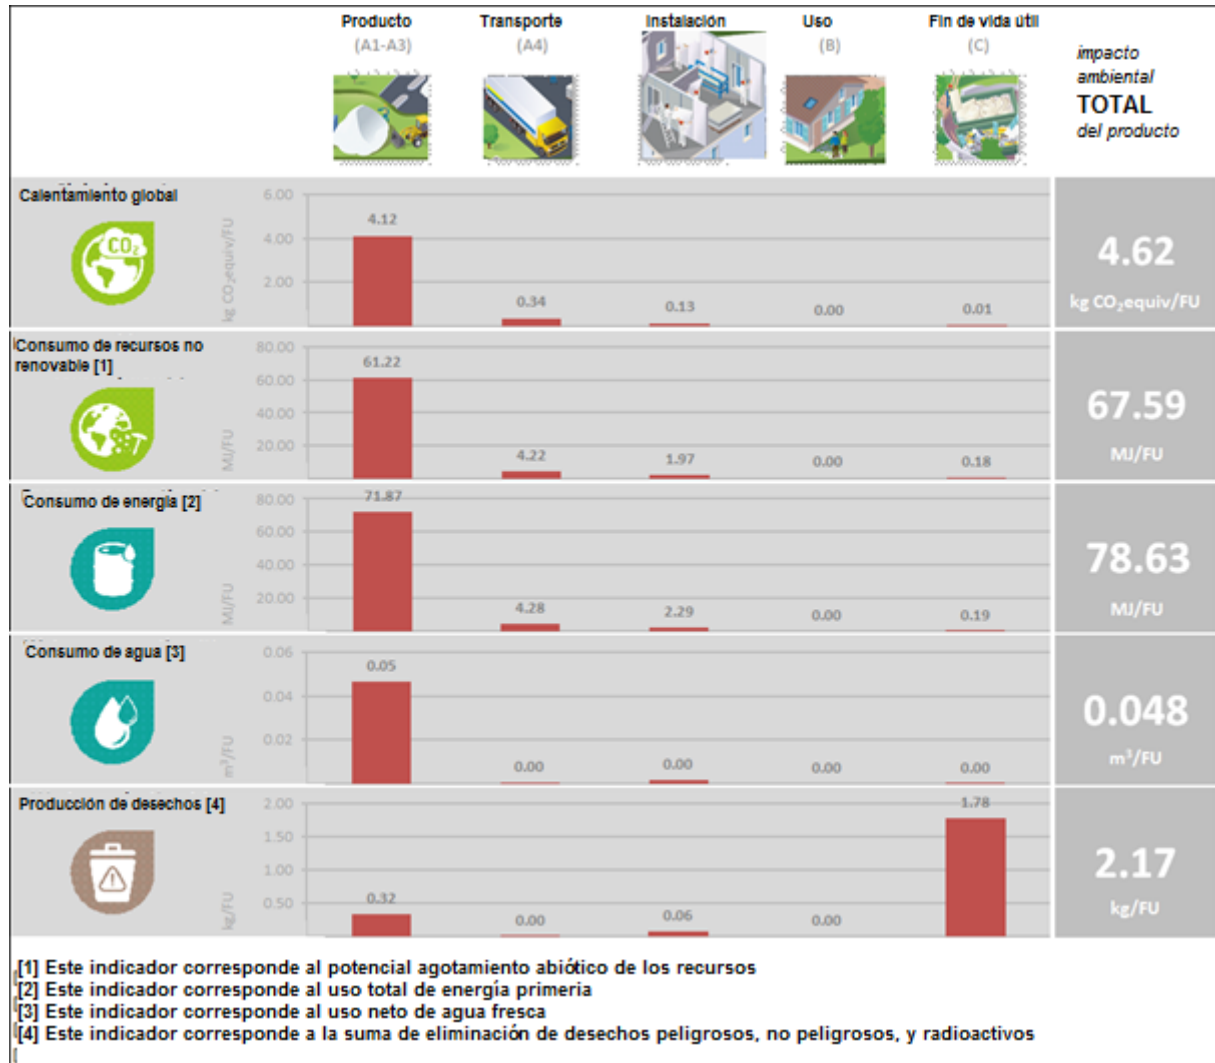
Producto (A1-A3)

Transporte (A4)

Instalación

Uso (B)

Fin de vida útil (C)

impacto ambiental TOTAL del producto

Calentamiento global

$CO_2$

6.00
4.00
2.00
kg $CO_2$equiv/FU

4.12
0.34
0.13
0.00
0.01

4.62
kg $CO_2$equiv/FU

Consumo de recursos no renovable [1]

80.00
60.00
40.00
20.00
MJ/FU

61.22
4.22
1.97
0.00
0.18

67.59
MJ/FU

Consumo de energía [2]

80.00
60.00
40.00
20.00
MJ/FU

71.87
4.28
2.29
0.00
0.19

78.63
MJ/FU

Consumo de agua [3]

0.06
0.04
0.02
$m^3$/FU

0.05
0.00
0.00
0.00
0.00

0.048
$m^3$/FU

Producción de desechos [4]

2.00
1.50
1.00
0.50
kg/FU

0.32
0.00
0.06
0.00
1.78

2.17
kg/FU

[1] Este indicador corresponde al potencial agotamiento abiótico de los recursos
[2] Este indicador corresponde al uso total de energía primeria
[3] Este indicador corresponde al uso neto de agua fresca
[4] Este indicador corresponde a la suma de eliminación de desechos peligrosos, no peligrosos, y radioactivos